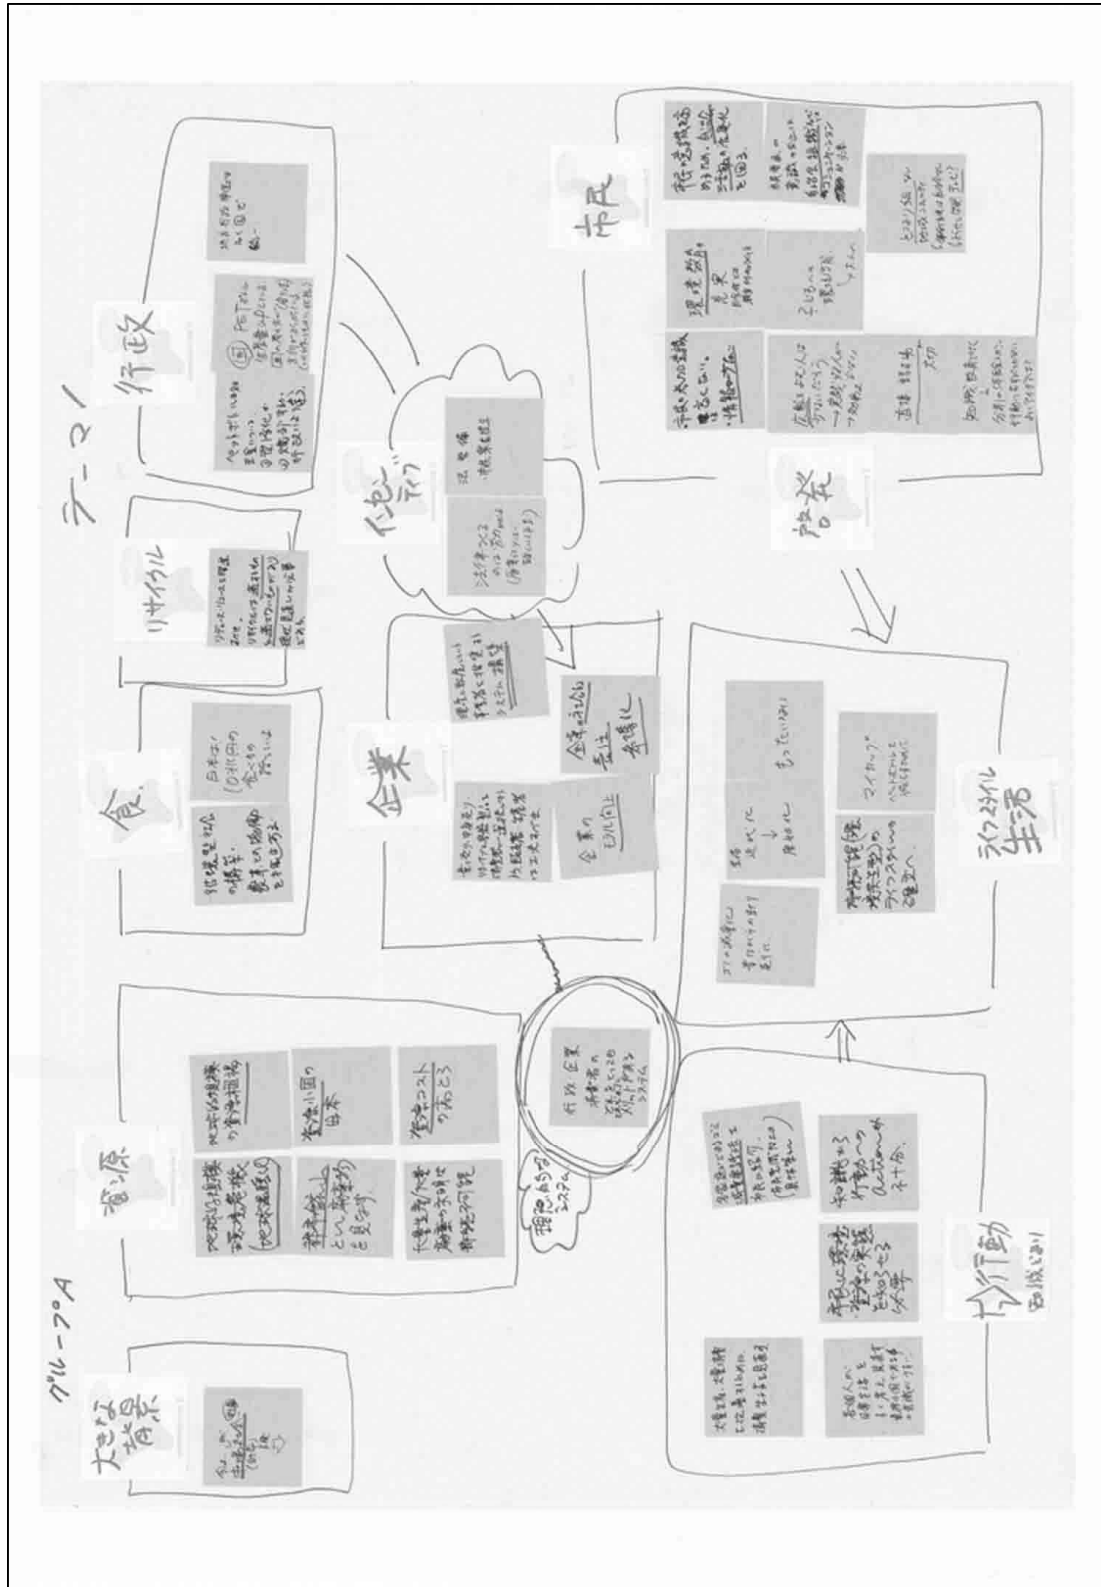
グループA

テーマ1

大きな背景

資源

地球規模の環境危機（地球温暖化）

地球規模の資源枯渇

資源を使わない豊かさを見つける

資源小国の日本

資源コストの高とう

行政

リサイクル

食

日本は（自給率の高さ）

企業

企業の社会的責任

企業のイメージ向上

インセンティブ

市民

啓発

ライフスタイル 生活

行動

マイカップ

理想的なシステム

行政 企業 消費者の三者にとって

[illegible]